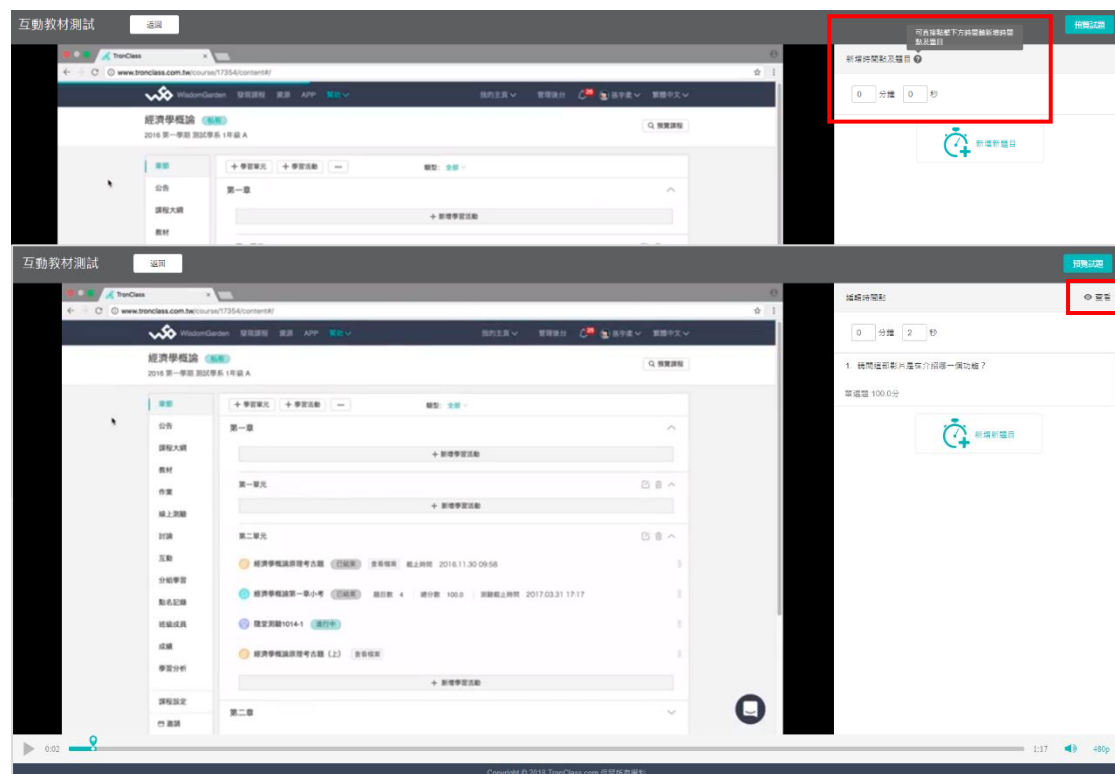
互動教材測試 返回

TronClass

www.tronclass.com.tw/course/17354/content#/

WisdomGarden 發現課程 資源 APP 幫助 我的主頁 管理後台 孫宇凌 繁體中文

經濟學概論 私有

2016 第一學期 測試學系 1年級 A

預覽課程

章節

公告

課程大綱

教材

+ 學習單元 + 學習活動 類型: 全部

第一章

+ 新增學習活動

可直接點擊下方時間軸新增時間點及題目

新增時間點及題目

0 分鐘 0 秒

新增新題目

預覽試題

互動教材測試 返回

TronClass

www.tronclass.com.tw/course/17354/content#/

WisdomGarden 發現課程 資源 APP 幫助 我的主頁 管理後台 孫宇凌 繁體中文

經濟學概論 私有

2016 第一學期 測試學系 1年級 A

預覽課程

章節

公告

課程大綱

教材

作業

線上測驗

討論

互動

分組學習

點名記錄

班級成員

成績

學習分析

課程設定

邀請

+ 學習單元 + 學習活動 類型: 全部

第一章

+ 新增學習活動

第一單元

+ 新增學習活動

第二單元

經濟學概論原理考古題 已結束 查看檔案 截止時間 2016.11.30 09:58

經濟學概論第一章小考 已結束 題目數 4 總分數 100.0 測驗截止時間 2017.03.31 17:17

隨堂測驗1014-1 進行中

經濟學概論原理考古題（上） 查看檔案

+ 新增學習活動

第二章

插播時間點

查看

0 分鐘 2 秒

1. 請問這部影片是在介紹哪一個功能？

單選題 100.0分

新增新題目

預覽試題

0:02 1:17 480p

Copyright © 2018 TronClass.com 保留所有權利